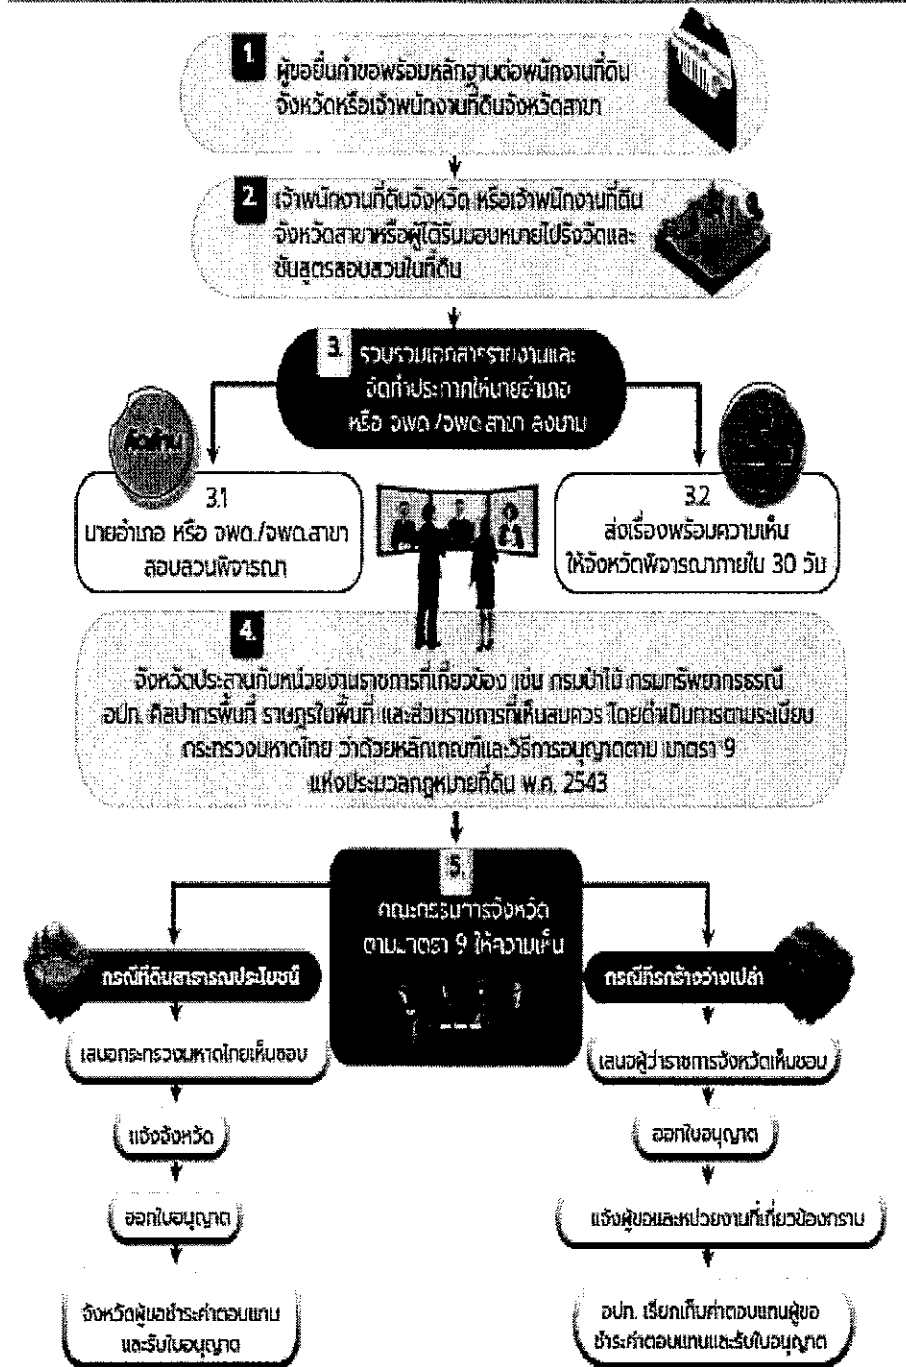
1 ผู้ขอยื่นคำขอพร้อมหลักฐานต่อพนักงานที่ดินจังหวัดหรือเจ้าพนักงานที่ดินจังหวัดสาขา

2 เจ้าพนักงานที่ดินจังหวัด หรือเจ้าพนักงานที่ดินจังหวัดสาขาหรือผู้ได้รับมอบหมายไปรังวัดและชันสูตรสอบสวนในที่ดิน

3 รวบรวมเอกสารรายงานและจัดทำประกาศให้นายอำเภอ หรือ จพด./จพด.สาขา ลงนาม

3.1 นายอำเภอ หรือ จพด./จพด.สาขา สอบสวนพิจารณา

3.2 ส่งเรื่องพร้อมความเห็นให้จังหวัดพิจารณาภายใน 30 วัน

4. จังหวัดประสานกับหน่วยงานราชการที่เกี่ยวข้อง เช่น กรมป่าไม้ กรมทรัพยากรธรณี อปท. ศิลปากรพื้นที่ ราษฎรในพื้นที่ และส่วนราชการที่เห็นสมควร โดยดำเนินการตามระเบียบกระทรวงมหาดไทย ว่าด้วยหลักเกณฑ์และวิธีการอนุญาตตาม มาตรา 9 แห่งประมวลกฎหมายที่ดิน พ.ศ. 2543

5. คณะกรรมการจังหวัด ตามมาตรา 9 ให้ความเห็น

กรณีที่ดินสาธารณประโยชน์

เสนอกระทรวงมหาดไทยเห็นชอบ

แจ้งจังหวัด

ออกใบอนุญาต

จังหวัดผู้ขอชำระค่าตอบแทนและรับใบอนุญาต

กรณีที่รกร้างว่างเปล่า

เสนอผู้ว่าราชการจังหวัดเห็นชอบ

ออกใบอนุญาต

แจ้งผู้ขอและหน่วยงานที่เกี่ยวข้องทราบ

อปท. เรียกเก็บค่าตอบแทนผู้ขอชำระค่าตอบแทนและรับใบอนุญาต